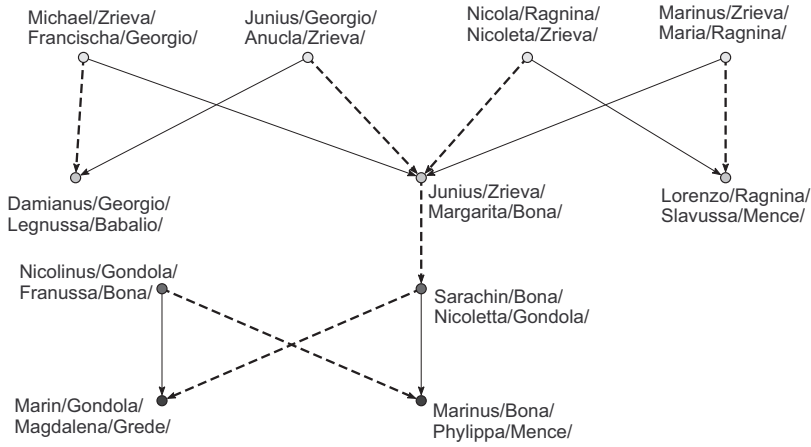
Michael/Zrieva/
Francischa/Georgio/

Junius/Georgio/
Anucla/Zrieva/

Nicola/Ragnina/
Nicoleta/Zrieva/

Marinus/Zrieva/
Maria/Ragnina/

Damianus/Georgio/
Legnussa/Babalio/

Junius/Zrieva/
Margarita/Bona/

Lorenzo/Ragnina/
Slavussa/Mence/

Nicolinus/Gondola/
Franussa/Bona/

Sarachin/Bona/
Nicoletta/Gondola/

Marin/Gondola/
Magdalena/Grede/

Marinus/Bona/
Phylippa/Mence/